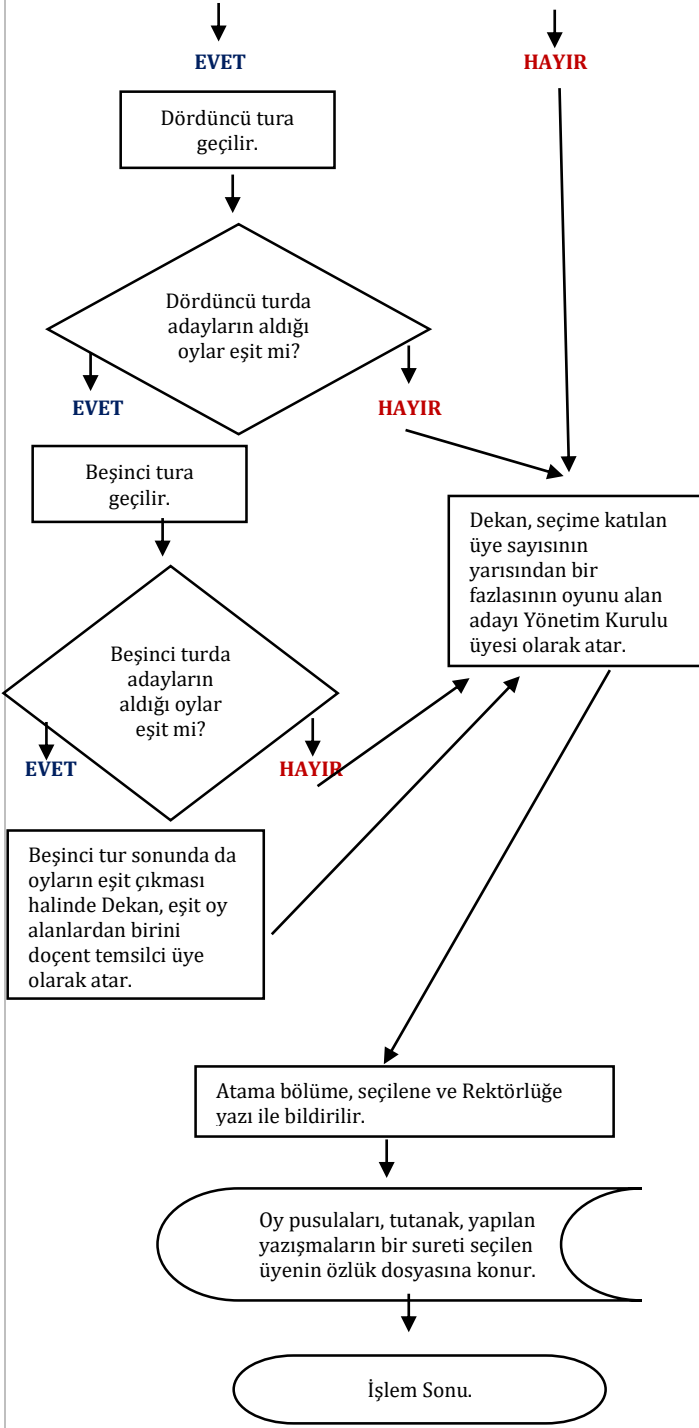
EVET

HAYIR

Dördüncü tura geçilir.

Dördüncü turda adayların aldığı oylar eşit mi?

EVET

HAYIR

Beşinci tura geçilir.

Dekan, seçime katılan üye sayısının yarısından bir fazlasının oyunu alan adayı Yönetim Kurulu üyesi olarak atar.

Beşinci turda adayların aldığı oylar eşit mi?

EVET

HAYIR

Beşinci tur sonunda da oyların eşit çıkması halinde Dekan, eşit oy alanlardan birini doçent temsilci üye olarak atar.

Atama bölüme, seçilene ve Rektörlüğe yazı ile bildirilir.

Oy pusulaları, tutanak, yapılan yazışmaların bir sureti seçilen üyenin özlük dosyasına konur.

İşlem Sonu.